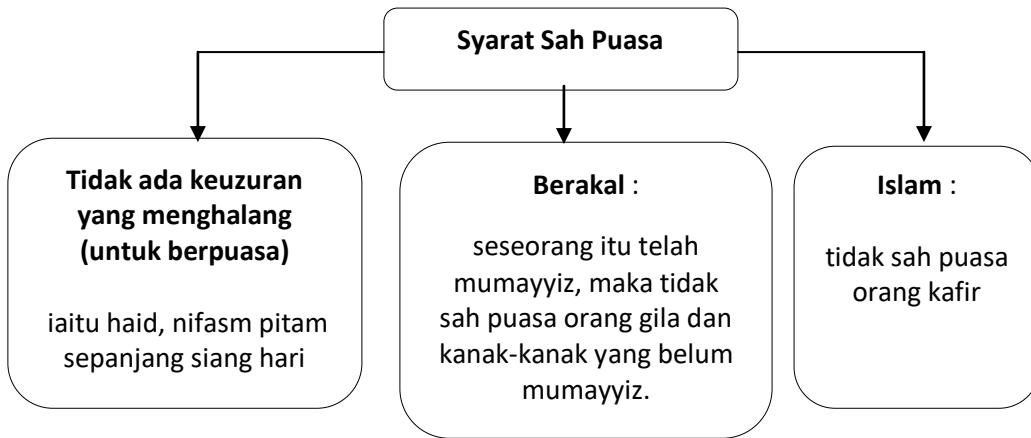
Syarat Sah Puasa

Tidak ada keuzuran yang menghalang (untuk berpuasa)

iaitu haid, nifasm pitam sepanjang siang hari

Berakal :

seseorang itu telah mumayyiz, maka tidak sah puasa orang gila dan kanak-kanak yang belum mumayyiz.

Islam :

tidak sah puasa orang kafir